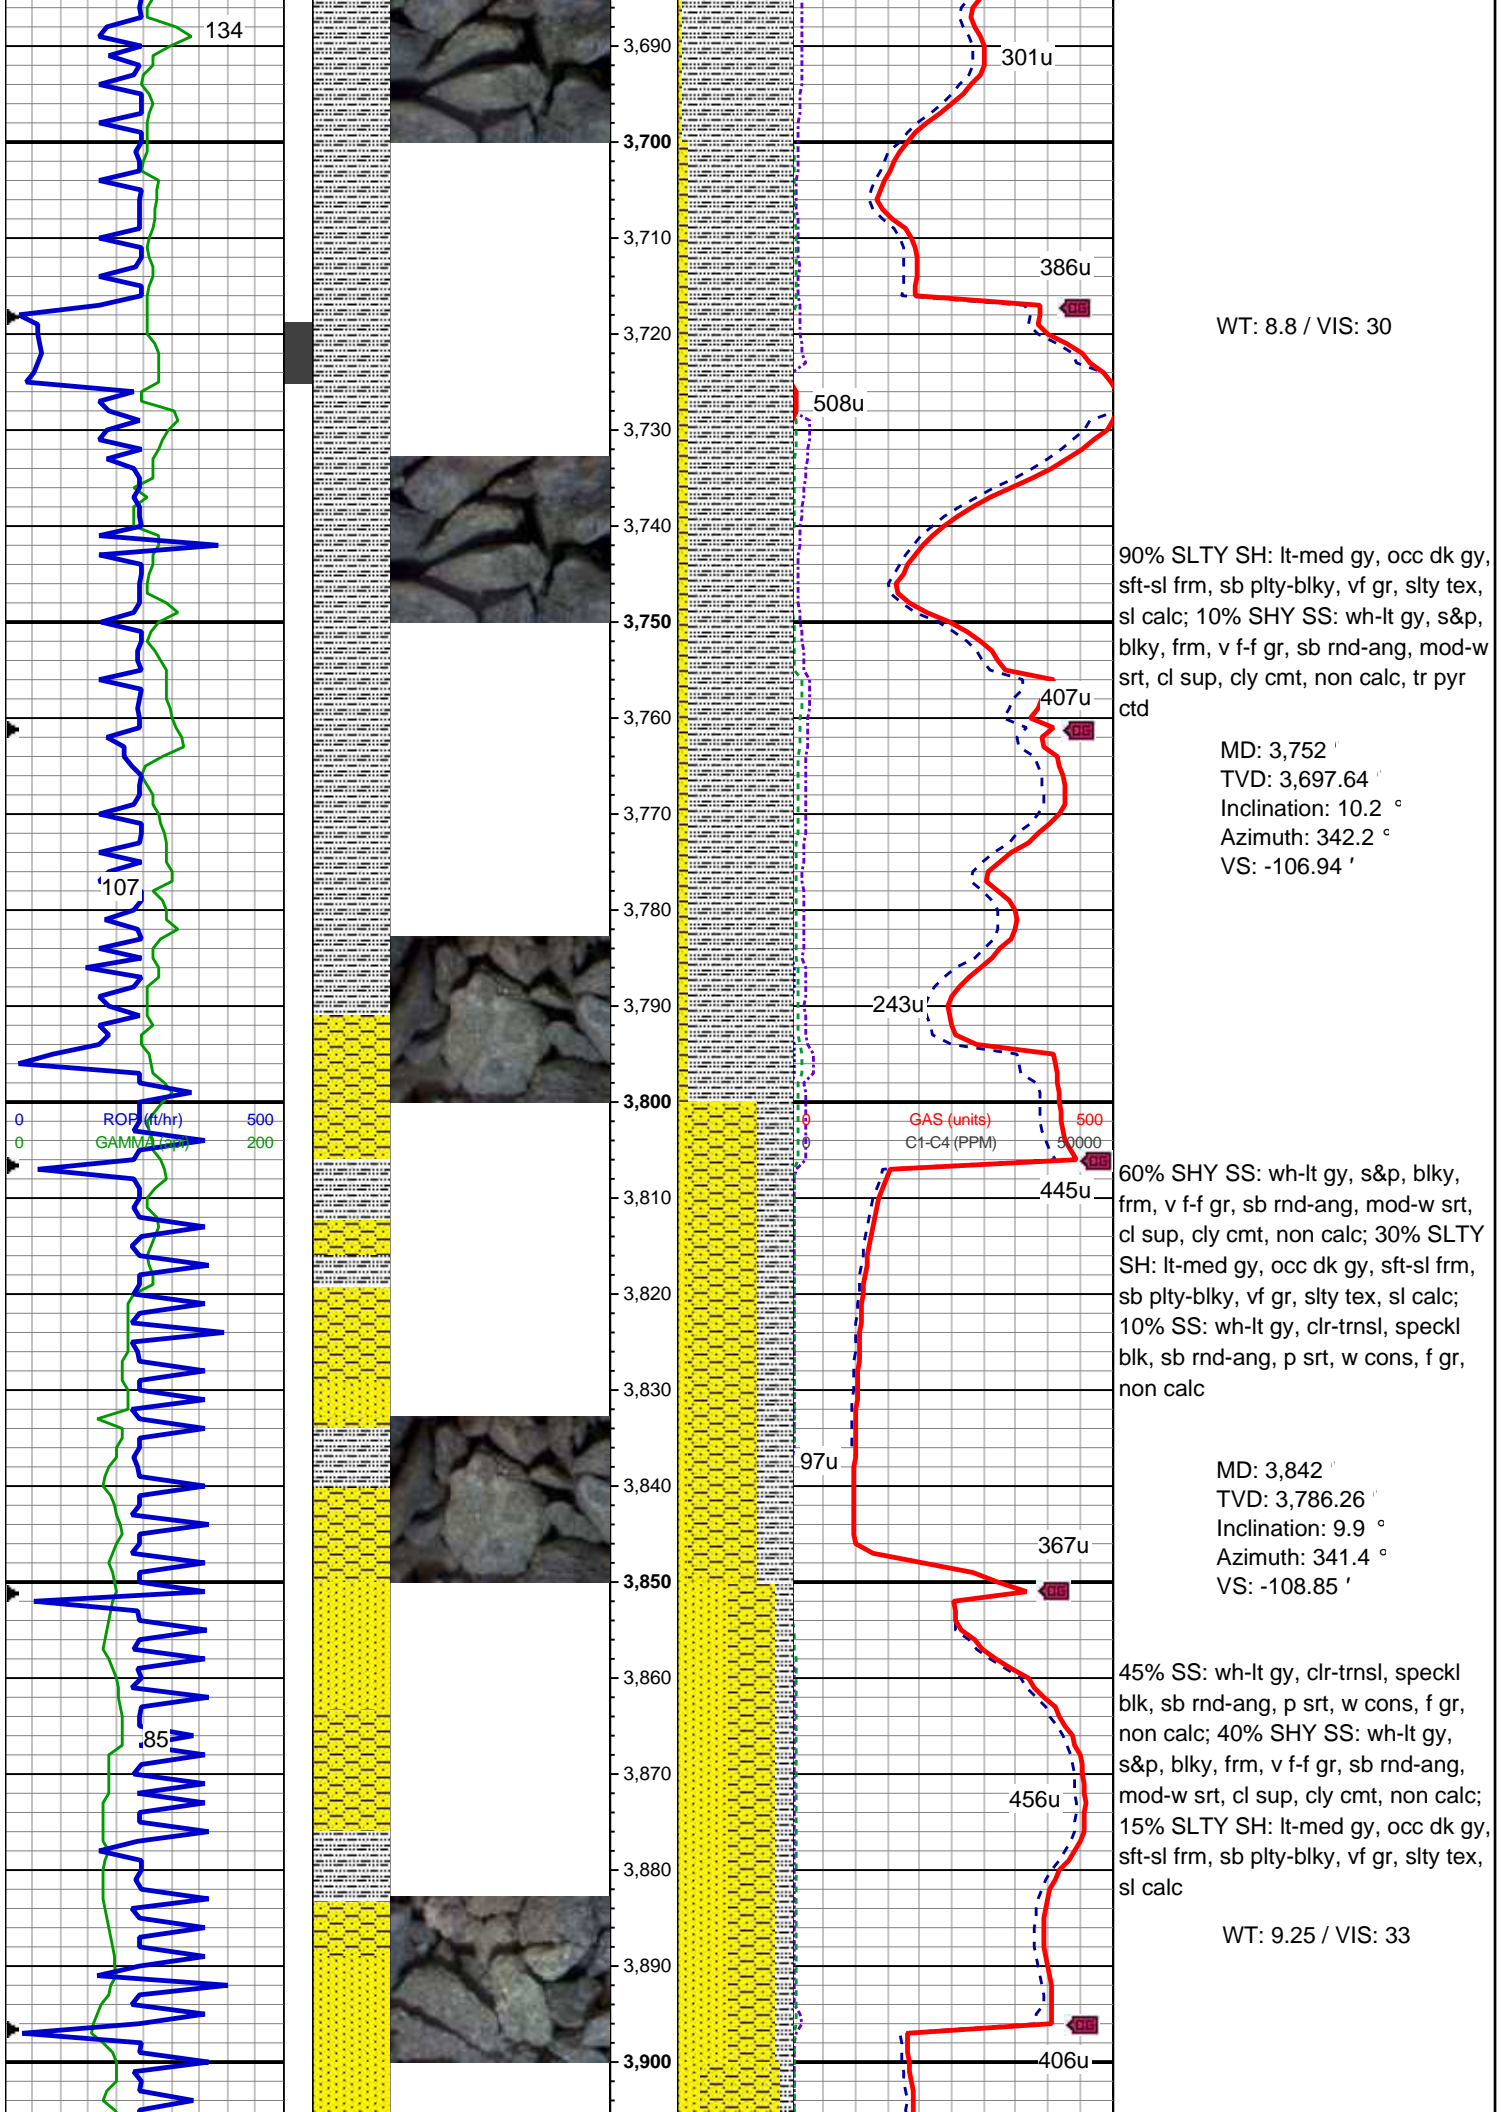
134

107

85

0 ROP (ft/hr) 500
0 GAMMA (api) 200

3,690
3,700
3,710
3,720
3,730
3,740
3,750
3,760
3,770
3,780
3,790
3,800
3,810
3,820
3,830
3,840
3,850
3,860
3,870
3,880
3,890
3,900

301u
386u
508u
407u
243u
0 GAS (units) 500
0 C1-C4 (PPM) 50000
445u
97u
367u
456u
406u

WT: 8.8 / VIS: 30

90% SLTY SH: lt-med gy, occ dk gy, sft-sl frm, sb plty-blky, vf gr, slty tex, sl calc; 10% SHY SS: wh-lt gy, s&p, blky, frm, v f-f gr, sb rnd-ang, mod-w srt, cl sup, cly cmt, non calc, tr pyr ctd

MD: 3,752 '
TVD: 3,697.64 '
Inclination: 10.2 °
Azimuth: 342.2 °
VS: -106.94 '

60% SHY SS: wh-lt gy, s&p, blky, frm, v f-f gr, sb rnd-ang, mod-w srt, cl sup, cly cmt, non calc; 30% SLTY SH: lt-med gy, occ dk gy, sft-sl frm, sb plty-blky, vf gr, slty tex, sl calc; 10% SS: wh-lt gy, clr-trnsl, speckl blk, sb rnd-ang, p srt, w cons, f gr, non calc

MD: 3,842 '
TVD: 3,786.26 '
Inclination: 9.9 °
Azimuth: 341.4 °
VS: -108.85 '

45% SS: wh-lt gy, clr-trnsl, speckl blk, sb rnd-ang, p srt, w cons, f gr, non calc; 40% SHY SS: wh-lt gy, s&p, blky, frm, v f-f gr, sb rnd-ang, mod-w srt, cl sup, cly cmt, non calc; 15% SLTY SH: lt-med gy, occ dk gy, sft-sl frm, sb plty-blky, vf gr, slty tex, sl calc

WT: 9.25 / VIS: 33